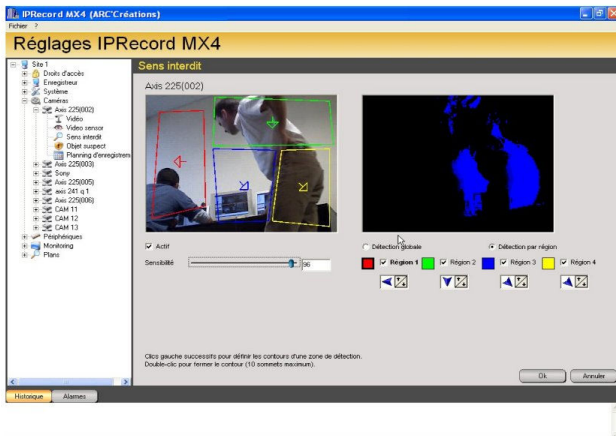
IPRecord MX4 (ARC'Créations)
Fichier ?

Réglages IPRecord MX4

Site 1
Droits d'accès
Enregistreur
Système
Caméras
Axis 225(002)
Vidéo
Video sensor
Sens interdit
Objet suspect
Planning d'enregistrem
Axis 225(003)
Sony
Axis 225(005)
axis 241 q 1
Axis 225(006)
CAM 11
CAM 12
CAM 13
Périphériques
Monitoring
Plans

Sens interdit

Axis 225(002)

Actif

Sensibilité 96

Détection globale
Détection par région

Région 1
Région 2
Région 3
Région 4

Clics gauche successifs pour définir les contours d'une zone de détection.
Double-clic pour fermer le contour (10 sommets maximum).

Ok
Annuler

Historique
Alarmes